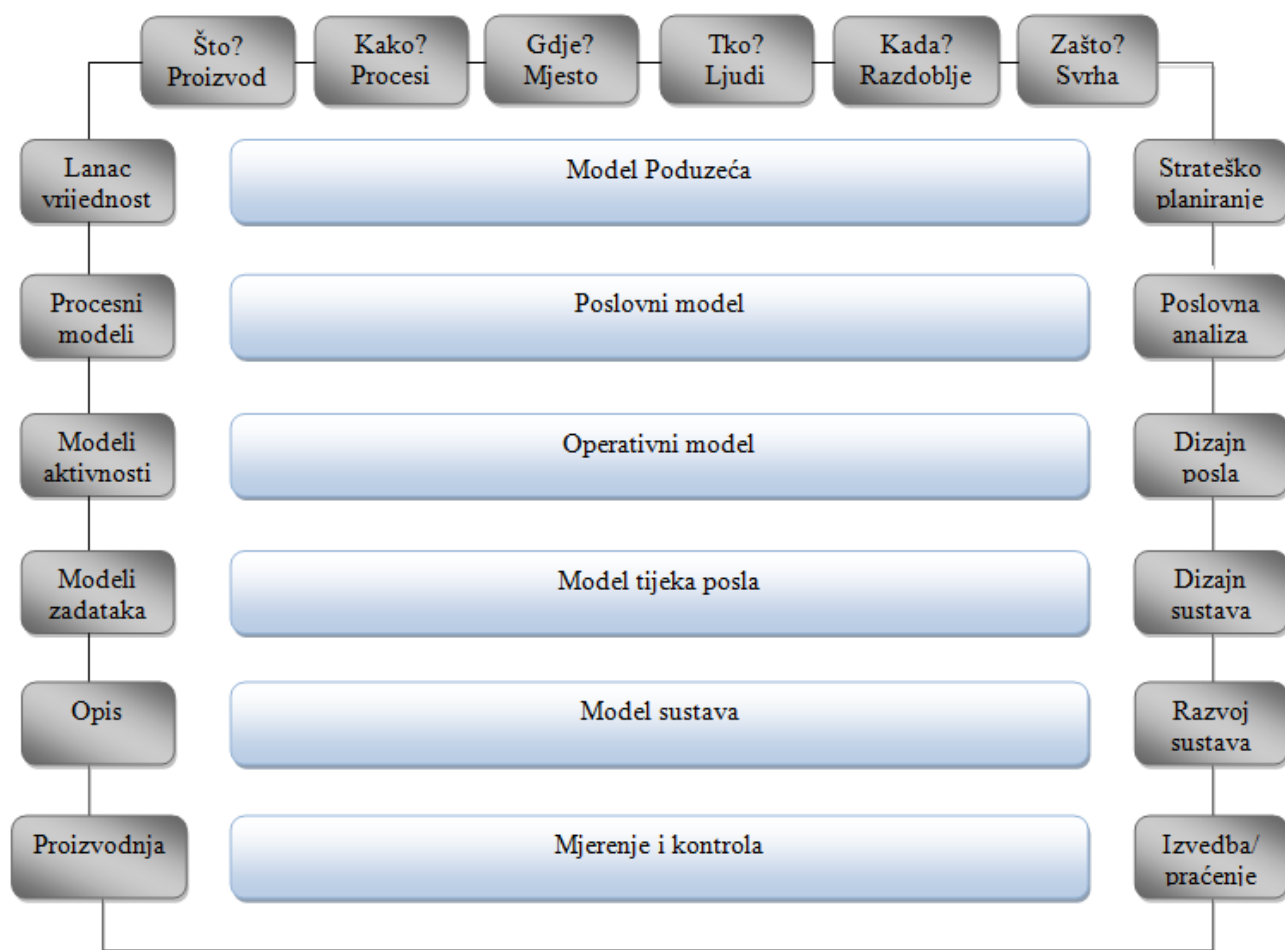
Što?
Proizvod

Kako?
Procesi

Gdje?
Mjesto

Tko?
Ljudi

Kada?
Razdoblje

Zašto?
Svrha

Lanac vrijednost

Model Poduzeća

Strateško planiranje

Procesni modeli

Poslovni model

Poslovna analiza

Modeli aktivnosti

Operativni model

Dizajn posla

Modeli zadataka

Model tijeka posla

Dizajn sustava

Opis

Model sustava

Razvoj sustava

Proizvodnja

Mjerenje i kontrola

Izvedba/ praćenje